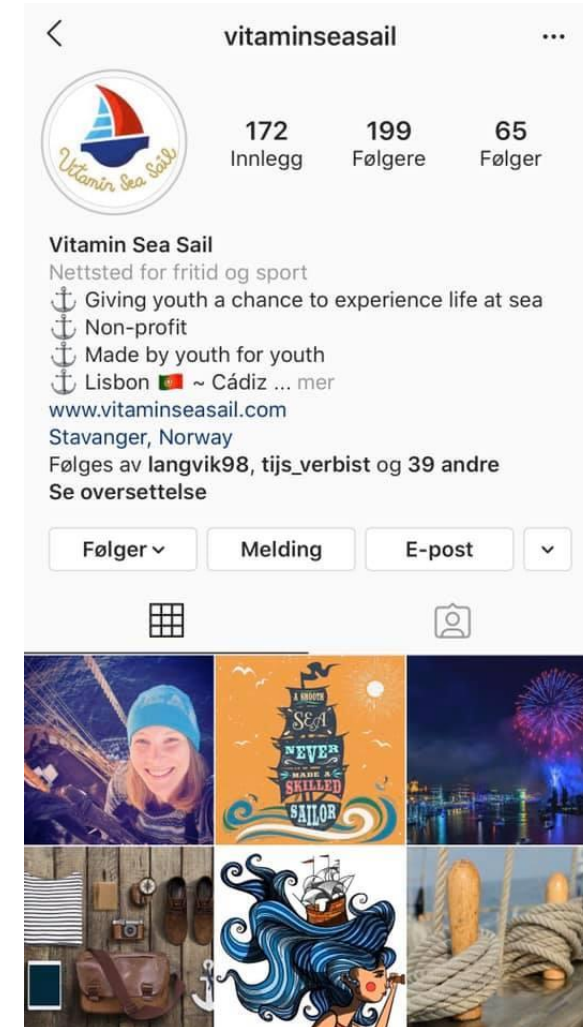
vitaminseasail

Vitamin Sea Sail

172
Innlegg

199
Følgere

65
Følger

Vitamin Sea Sail
Nettsted for fritid og sport
⚓ Giving youth a chance to experience life at sea
⚓ Non-profit
⚓ Made by youth for youth
⚓ Lisbon 🇵🇹 ~ Cádiz ... mer
www.vitaminseasail.com
Stavanger, Norway
Følges av langvik98, tijs_verbist og 39 andre
Se oversettelse

Følger
Melding
E-post

A SMOOTH SEA NEVER MADE A SKILLED SAILOR